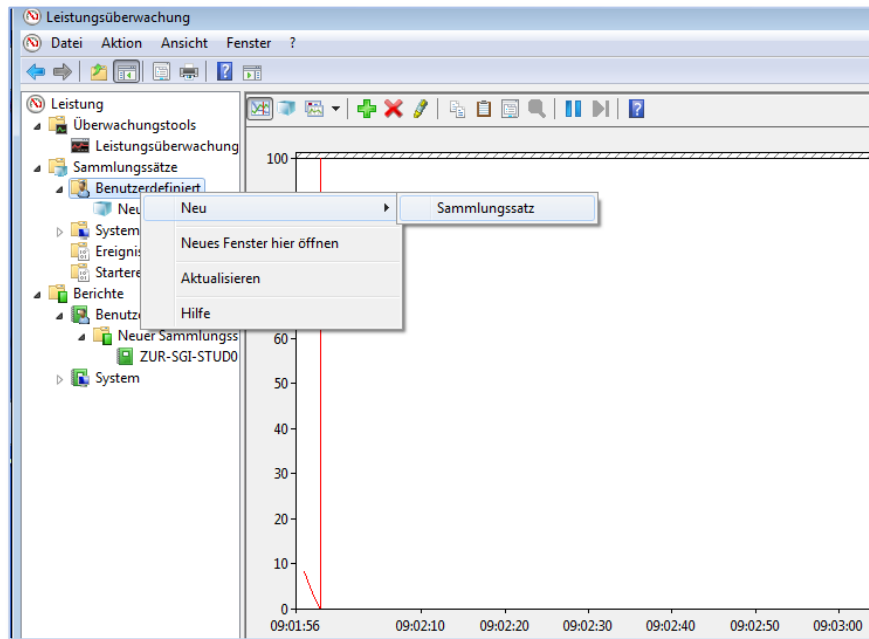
Leistungsüberwachung

Datei Aktion Ansicht Fenster ?

Leistung
Überwachungstools
Leistungsüberwachung
Sammlungssätze
Benutzerdefiniert
Neu
System
Ereignis
Startere
Berichte
Benutz
Neuer Sammlungss
ZUR-SGI-STUD0
System

Neu
Neues Fenster hier öffnen
Aktualisieren
Hilfe

Sammlungssatz

100
60
50
40
30
20
10
0
09:01:56 09:02:10 09:02:20 09:02:30 09:02:40 09:02:50 09:03:00